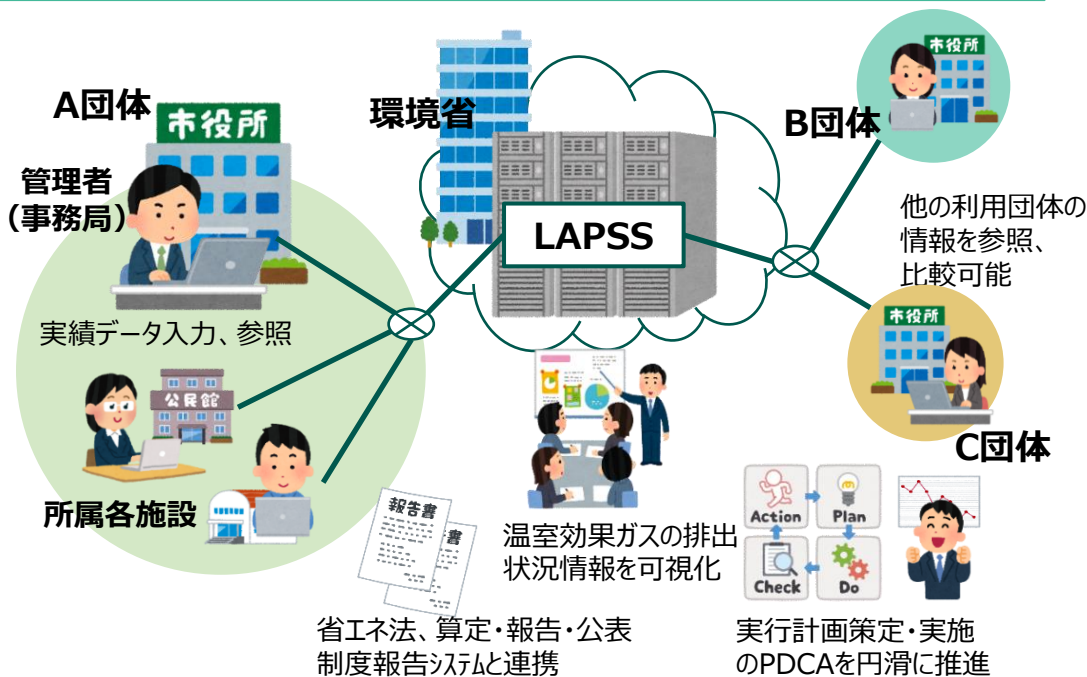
A団体

市役所

管理者
（事務局）

実績データ入力、参照

公民館

所属各施設

環境省

LAPSS

B団体

市役所

他の利用団体の
情報を参照、
比較可能

市役所

C団体

報告書

書

省エネ法、算定・報告・公表
制度報告システムと連携

温室効果ガスの排出
状況情報を可視化

Action

Plan

Check

Do

実行計画策定・実施
のPDCAを円滑に推進